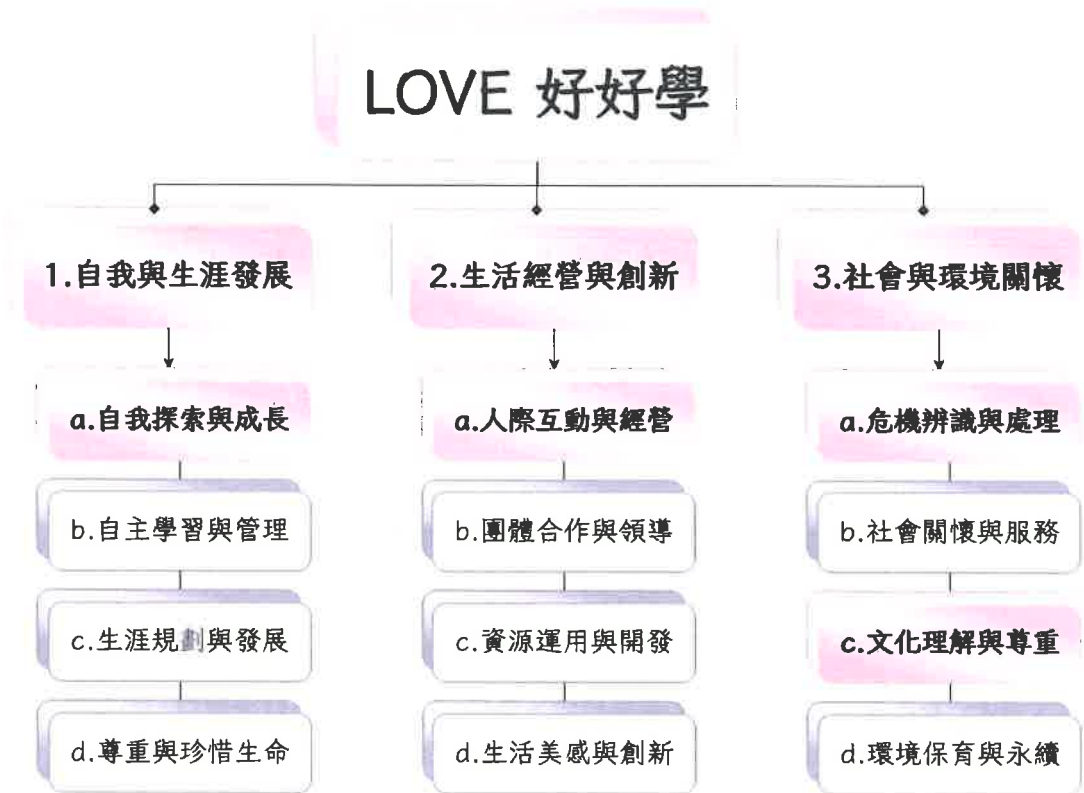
LOVE 好好學

1.自我與生涯發展

a.自我探索與成長

b.自主學習與管理

c.生涯規劃與發展

d.尊重與珍惜生命

2.生活經營與創新

a.人際互動與經營

b.團體合作與領導

c.資源運用與開發

d.生活美感與創新

3.社會與環境關懷

a.危機辨識與處理

b.社會關懷與服務

c.文化理解與尊重

d.環境保育與永續